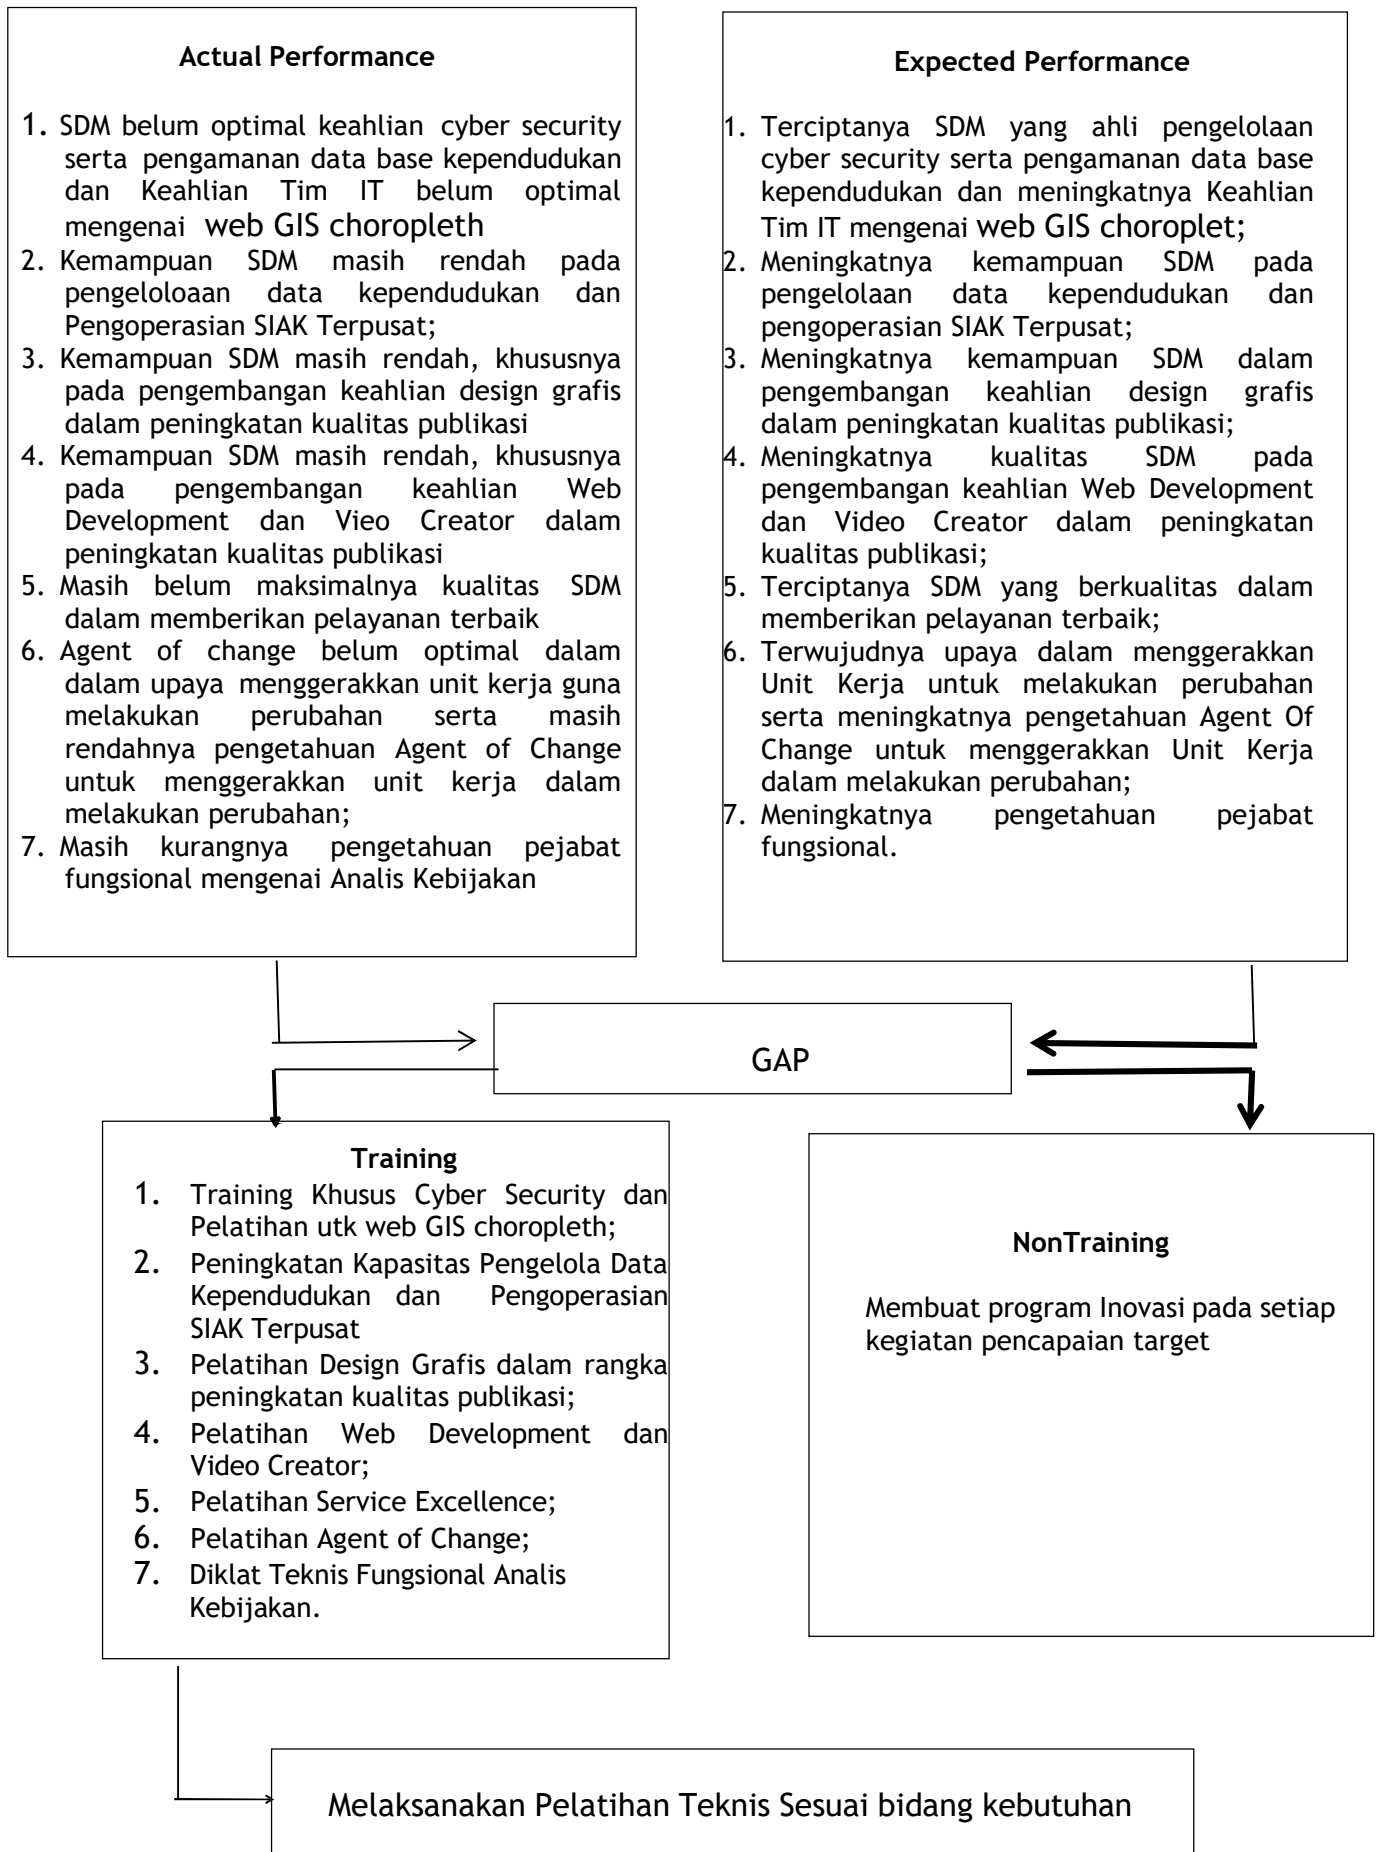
Actual Performance

1. SDM belum optimal keahlian cyber security serta pengamanan data base kependudukan dan Keahlian Tim IT belum optimal mengenai web GIS choropleth
2. Kemampuan SDM masih rendah pada pengeloloaan data kependudukan dan Pengoperasian SIAK Terpusat;
3. Kemampuan SDM masih rendah, khususnya pada pengembangan keahlian design grafis dalam peningkatan kualitas publikasi
4. Kemampuan SDM masih rendah, khususnya pada pengembangan keahlian Web Development dan Vieo Creator dalam peningkatan kualitas publikasi
5. Masih belum maksimalnya kualitas SDM dalam memberikan pelayanan terbaik
6. Agent of change belum optimal dalam dalam upaya menggerakkan unit kerja guna melakukan perubahan serta masih rendahnya pengetahuan Agent of Change untuk menggerakkan unit kerja dalam melakukan perubahan;
7. Masih kurangnya pengetahuan pejabat fungsional mengenai Analis Kebijakan

Expected Performance

1. Terciptanya SDM yang ahli pengelolaan cyber security serta pengamanan data base kependudukan dan meningkatnya Keahlian Tim IT mengenai web GIS choroplet;
2. Meningkatnya kemampuan SDM pada pengelolaan data kependudukan dan pengoperasian SIAK Terpusat;
3. Meningkatnya kemampuan SDM dalam pengembangan keahlian design grafis dalam peningkatan kualitas publikasi;
4. Meningkatnya kualitas SDM pada pengembangan keahlian Web Development dan Video Creator dalam peningkatan kualitas publikasi;
5. Terciptanya SDM yang berkualitas dalam memberikan pelayanan terbaik;
6. Terwujudnya upaya dalam menggerakkan Unit Kerja untuk melakukan perubahan serta meningkatnya pengetahuan Agent Of Change untuk menggerakkan Unit Kerja dalam melakukan perubahan;
7. Meningkatnya pengetahuan pejabat fungsional.

GAP

Training
1. Training Khusus Cyber Security dan Pelatihan utk web GIS choropleth;
2. Peningkatan Kapasitas Pengelola Data Kependudukan dan Pengoperasian SIAK Terpusat
3. Pelatihan Design Grafis dalam rangka peningkatan kualitas publikasi;
4. Pelatihan Web Development dan Video Creator;
5. Pelatihan Service Excellence;
6. Pelatihan Agent of Change;
7. Diklat Teknis Fungsional Analis Kebijakan.

NonTraining

Membuat program Inovasi pada setiap kegiatan pencapaian target

Melaksanakan Pelatihan Teknis Sesuai bidang kebutuhan